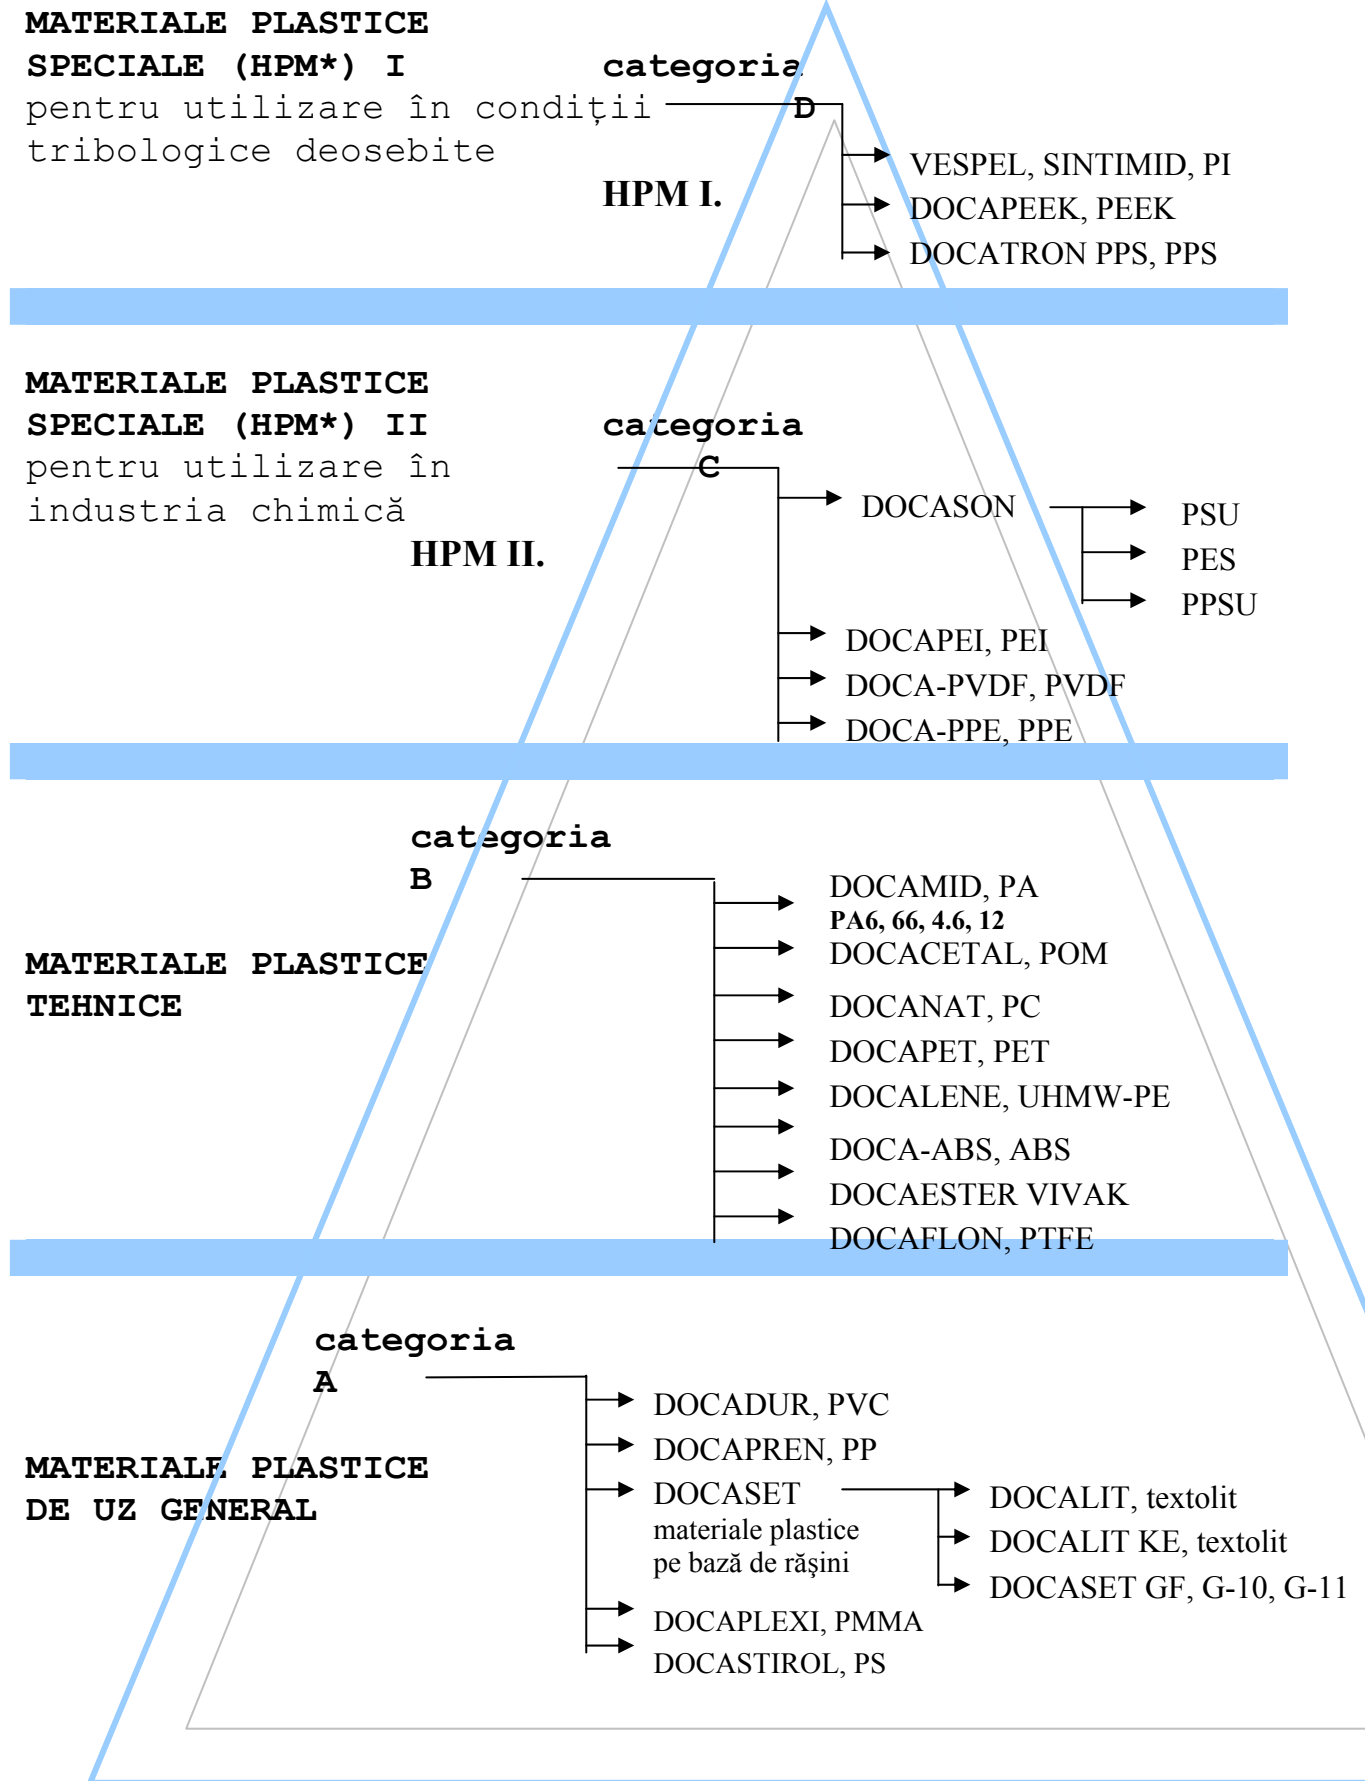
MATERIALE PLASTICE SPECIALE (HPM*) I
pentru utilizare în condiții tribologice deosebite

categoria D

HPM I.

VESPEL, SINTIMID, PI
DOCAPEEK, PEEK
DOCATRON PPS, PPS

MATERIALE PLASTICE SPECIALE (HPM*) II
pentru utilizare în industria chimică

categoria C

HPM II.

DOCASON
PSU
PES
PPSU
DOCAPEI, PEI
DOCA-PVDF, PVDF
DOCA-PPE, PPE

categoria B

MATERIALE PLASTICE TEHNICE

DOCAMID, PA
PA6, 66, 4.6, 12
DOCACETAL, POM
DOCANAT, PC
DOCAPET, PET
DOCALENE, UHMW-PE
DOCA-ABS, ABS
DOCAESTER VIVAK
DOCAFLON, PTFE

categoria A

MATERIALE PLASTICE DE UZ GENERAL

DOCADUR, PVC
DOCAPREN, PP
DOCASET
materiale plastice pe bază de rășini
DOCALIT, textolit
DOCALIT KE, textolit
DOCASET GF, G-10, G-11
DOCAPLEXI, PMMA
DOCASTIROL, PS